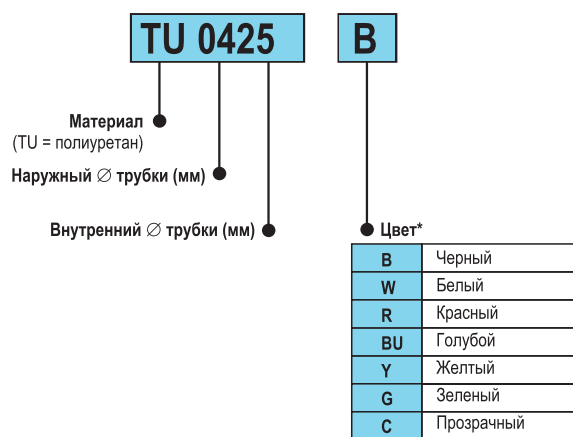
TU 0425 B

Материал
(TU = полиуретан)

Наружный $\varnothing$ трубки (мм)

Внутренний $\varnothing$ трубки (мм)

Цвет*

| | |
|---|---|
| B | Черный |
| W | Белый |
| R | Красный |
| BU | Голубой |
| Y | Желтый |
| G | Зеленый |
| C | Прозрачный |